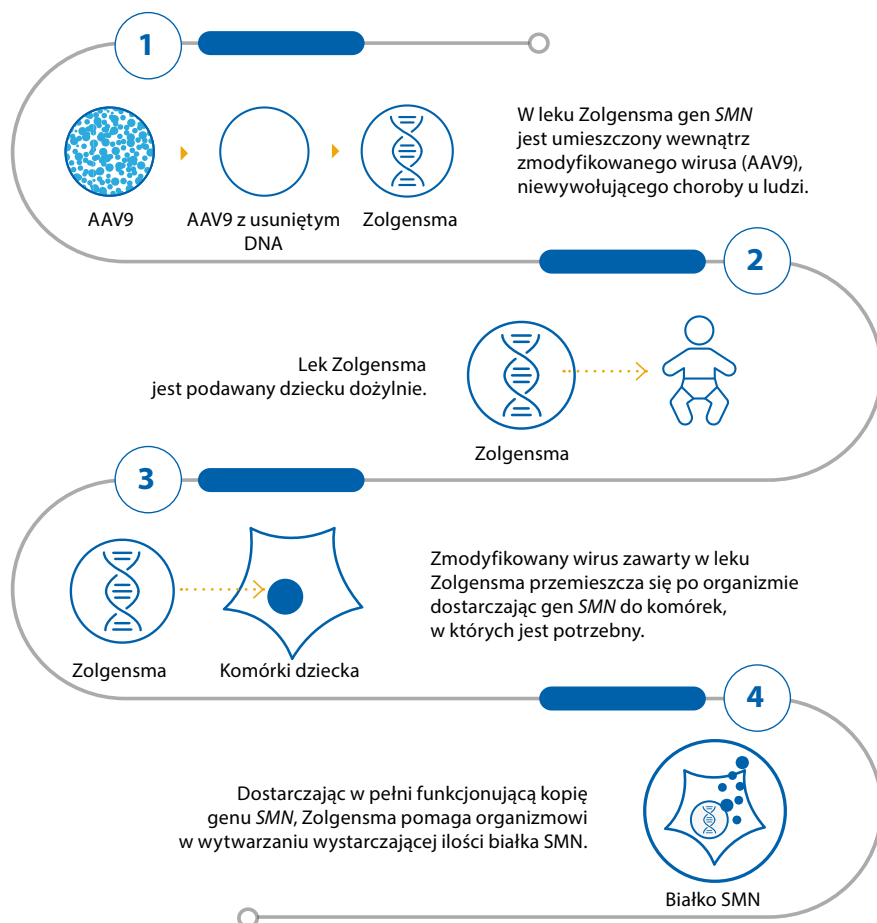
1

AAV9

AAV9 z usuniętym DNA

Zolgensma

W leku Zolgensma gen *SMN* jest umieszczony wewnątrz zmodyfikowanego wirusa (AAV9), niewywołującego choroby u ludzi.

2

Lek Zolgensma jest podawany dziecku dożylnie.

Zolgensma

3

Zolgensma

Komórki dziecka

Zmodyfikowany wirus zawarty w leku Zolgensma przemieszcza się po organizmie dostarczając gen *SMN* do komórek, w których jest potrzebny.

4

Dostarczając w pełni funkcjonującą kopię genu *SMN*, Zolgensma pomaga organizmowi w wytwarzaniu wystarczającej ilości białka SMN.

Białko SMN